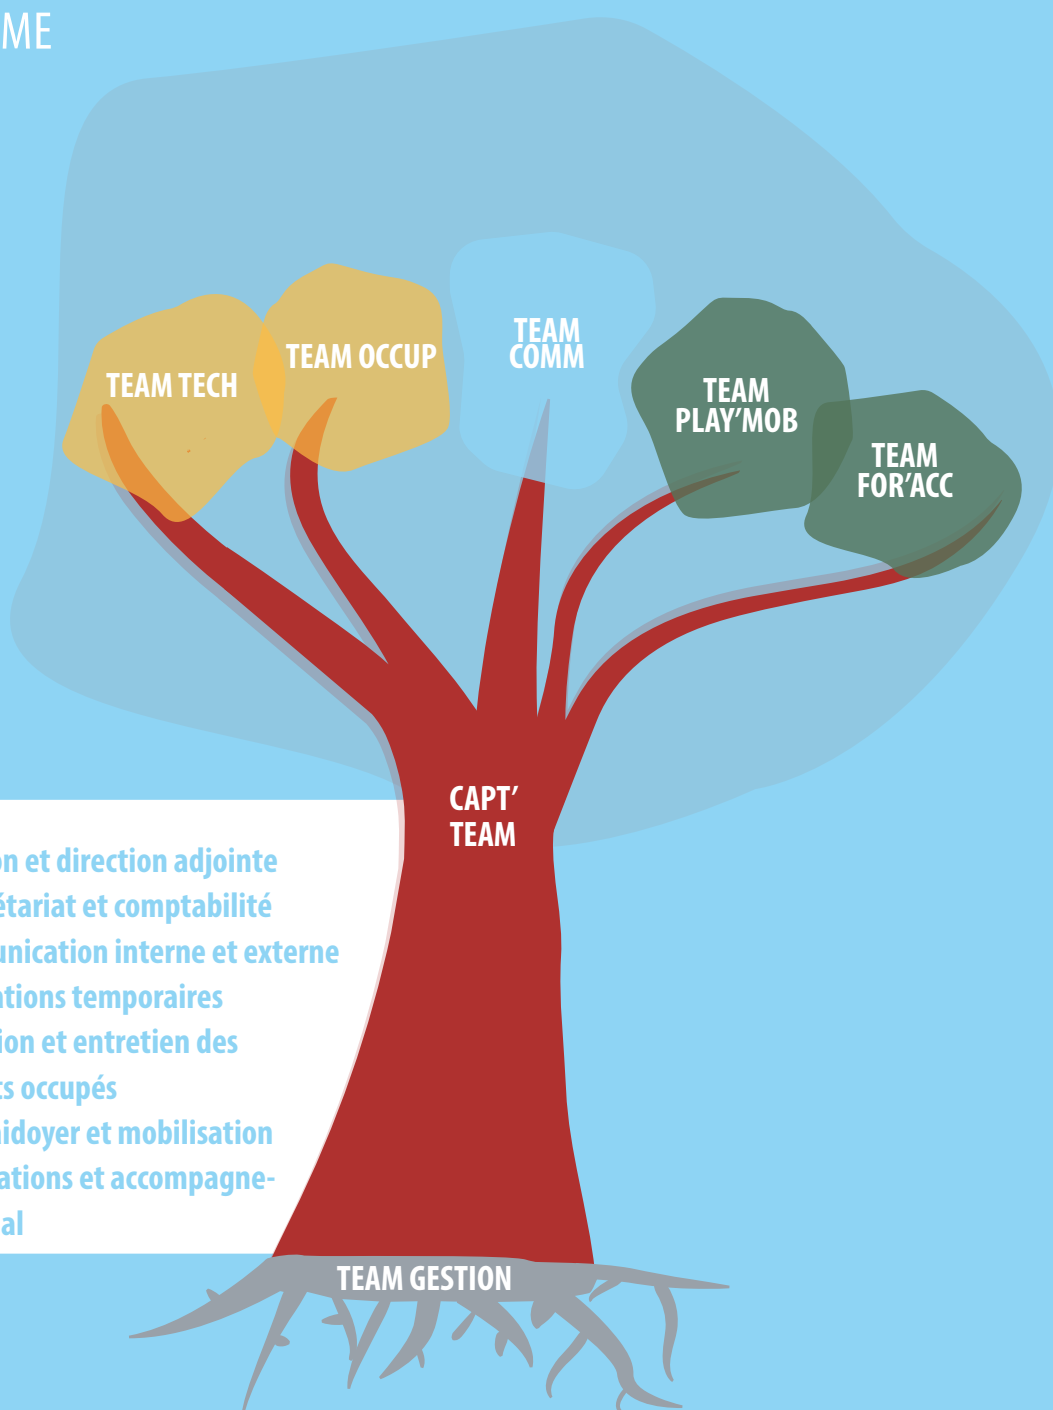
ME

TEAM TECH

TEAM OCCUP

TEAM COMM

TEAM PLAY'MOB

TEAM FOR'ACC

CAPT' TEAM

on et direction adjointe
étariat et comptabilité
unication interne et externe
tions temporaires
ion et entretien des
s occupés
idoyer et mobilisation
ations et accompagne-
al

TEAM GESTION